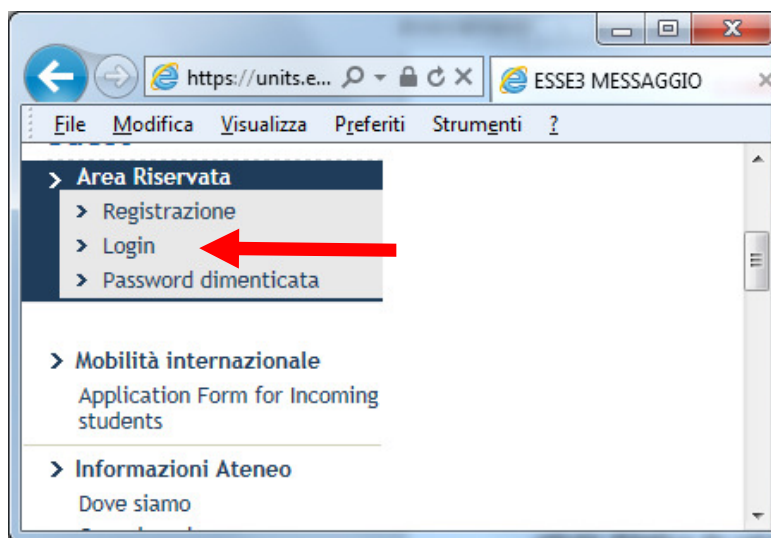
https://units.e...
ESSE3 MESSAGGIO

File Modifica Visualizza Preferiti Strumenti ?

Area Riservata
Registrazione
Login
Password dimenticata

Mobilità internazionale
Application Form for Incoming students

Informazioni Ateneo
Dove siamo